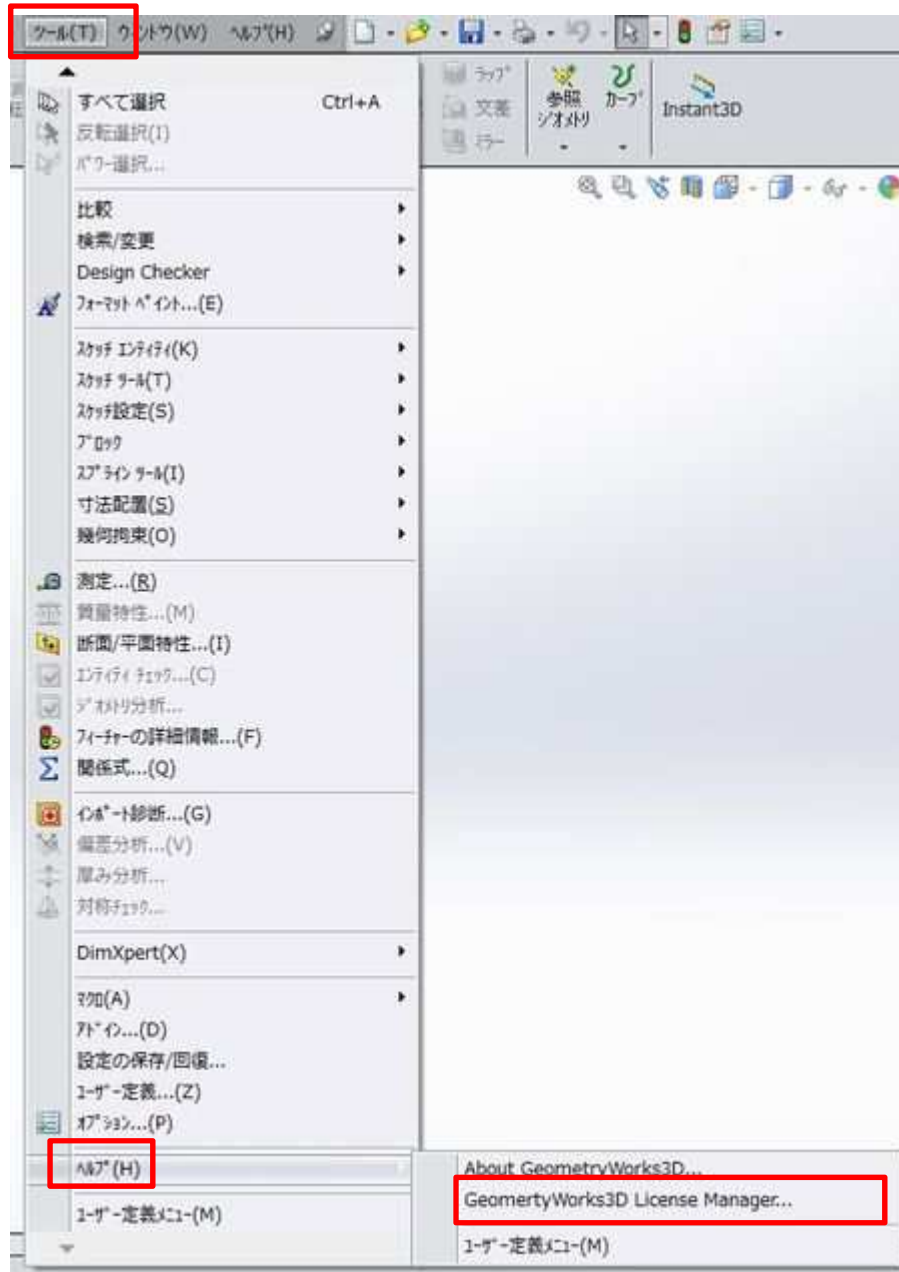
ﾂｰﾙ(T) ｳｨﾝﾄﾞｳ(W) ﾍﾙﾌﾟ(H)

ﾗｯﾌﾟ
文書
ﾐﾗｰ
参照ｼﾞｵﾒﾄﾘ
ｶｰﾌﾞ
Instant3D

すべて選択 Ctrl+A
反転選択(I)
ﾊﾟﾜｰ選択...

比較
検索/変更
Design Checker
ﾌｫｰﾏｯﾄ ﾍﾟｲﾝﾄ...(E)

ｽｹｯﾁ ｴﾝﾃｨﾃｨ(K)
ｽｹｯﾁ ﾂｰﾙ(T)
ｽｹｯﾁ設定(S)
ﾌﾞﾛｯｸ
ｽﾌﾟﾗｲﾝ ﾂｰﾙ(I)
寸法配置(S)
幾何拘束(O)

測定...(R)
質量特性...(M)
断面/平面特性...(I)
ｴﾝﾃｨﾃｨ ﾁｪｯｸ...(C)
ｼﾞｵﾒﾄﾘ分析...
ﾌｨｰﾁｬｰの詳細情報...(F)
関係式...(Q)

ｲﾝﾎﾟｰﾄ診断...(G)
偏差分析...(V)
厚み分析...
対称ﾁｪｯｸ...

DimXpert(X)

ﾏｸﾛ(A)
ｱﾄﾞｲﾝ...(D)
設定の保存/回復...
ﾕｰｻﾞｰ定義...(Z)
ｵﾌﾟｼｮﾝ...(P)

ﾍﾙﾌﾟ(H)

ﾕｰｻﾞｰ定義ﾒﾆｭｰ(M)

About GeometryWorks3D...
GeomertyWorks3D License Manager...
ﾕｰｻﾞｰ定義ﾒﾆｭｰ(M)